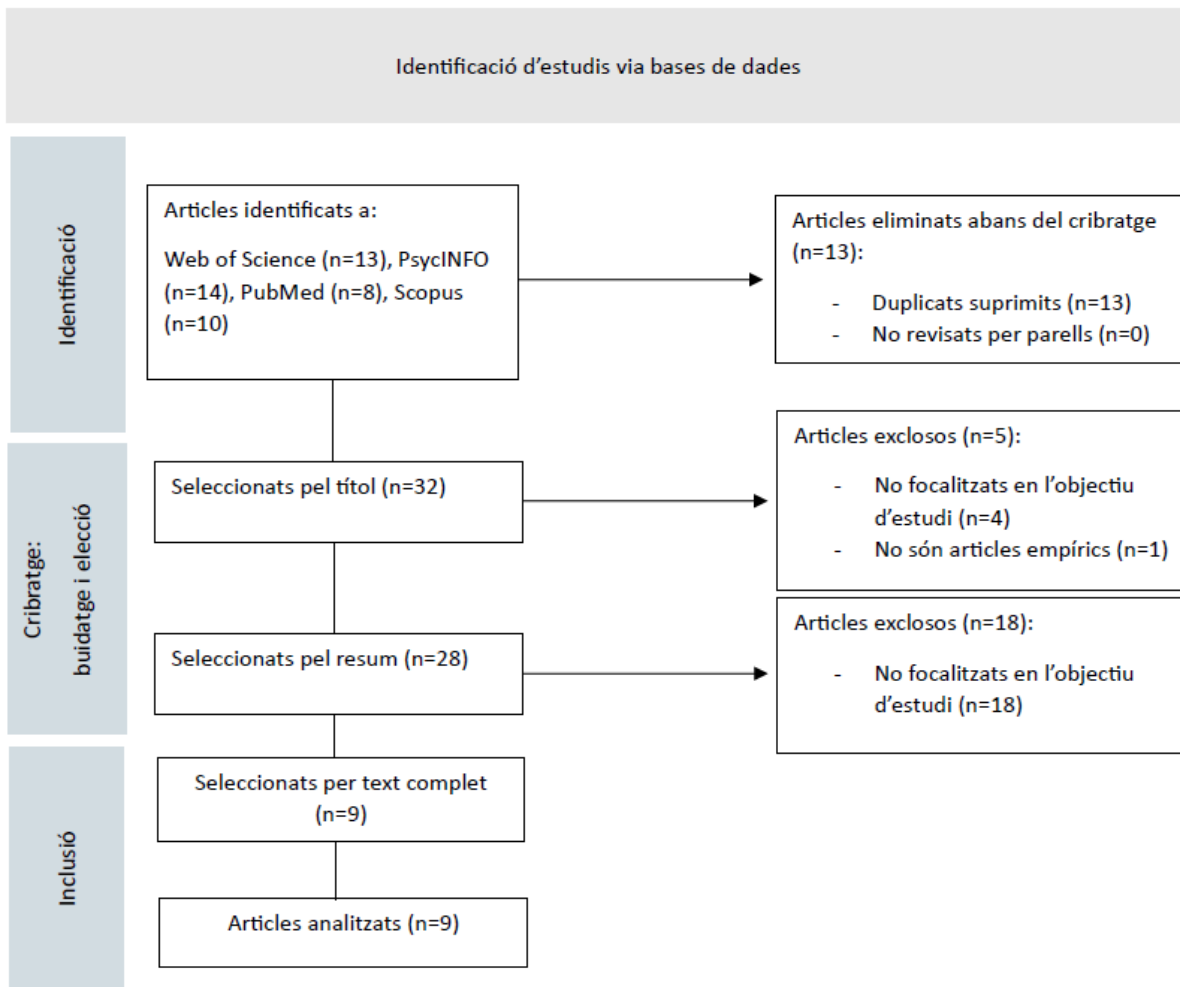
Identificació d'estudis via bases de dades

Identificació

Articles identificats a:

Web of Science (n=13), PsycINFO (n=14), PubMed (n=8), Scopus (n=10)

Articles eliminats abans del cribratge (n=13):

- Duplicats suprimits (n=13)
- No revisats per parells (n=0)

Cribratge: buidatge i elecció

Seleccionats pel títol (n=32)

Articles exclosos (n=5):

- No focalitzats en l'objectiu d'estudi (n=4)
- No són articles empírics (n=1)

Seleccionats pel resum (n=28)

Articles exclosos (n=18):

- No focalitzats en l'objectiu d'estudi (n=18)

Inclusió

Seleccionats per text complet (n=9)

Articles analitzats (n=9)